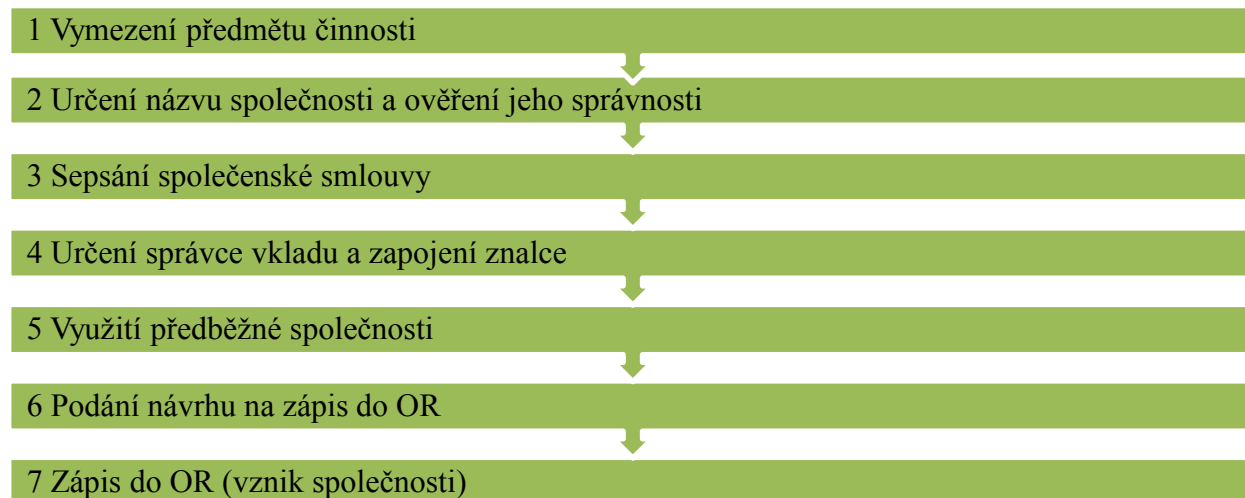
1 Vymezení předmětu činnosti

2 Určení názvu společnosti a ověření jeho správnosti

3 Sepsání společenské smlouvy

4 Určení správce vkladu a zapojení znalce

5 Využití předběžné společnosti

6 Podání návrhu na zápis do OR

7 Zápis do OR (vznik společnosti)